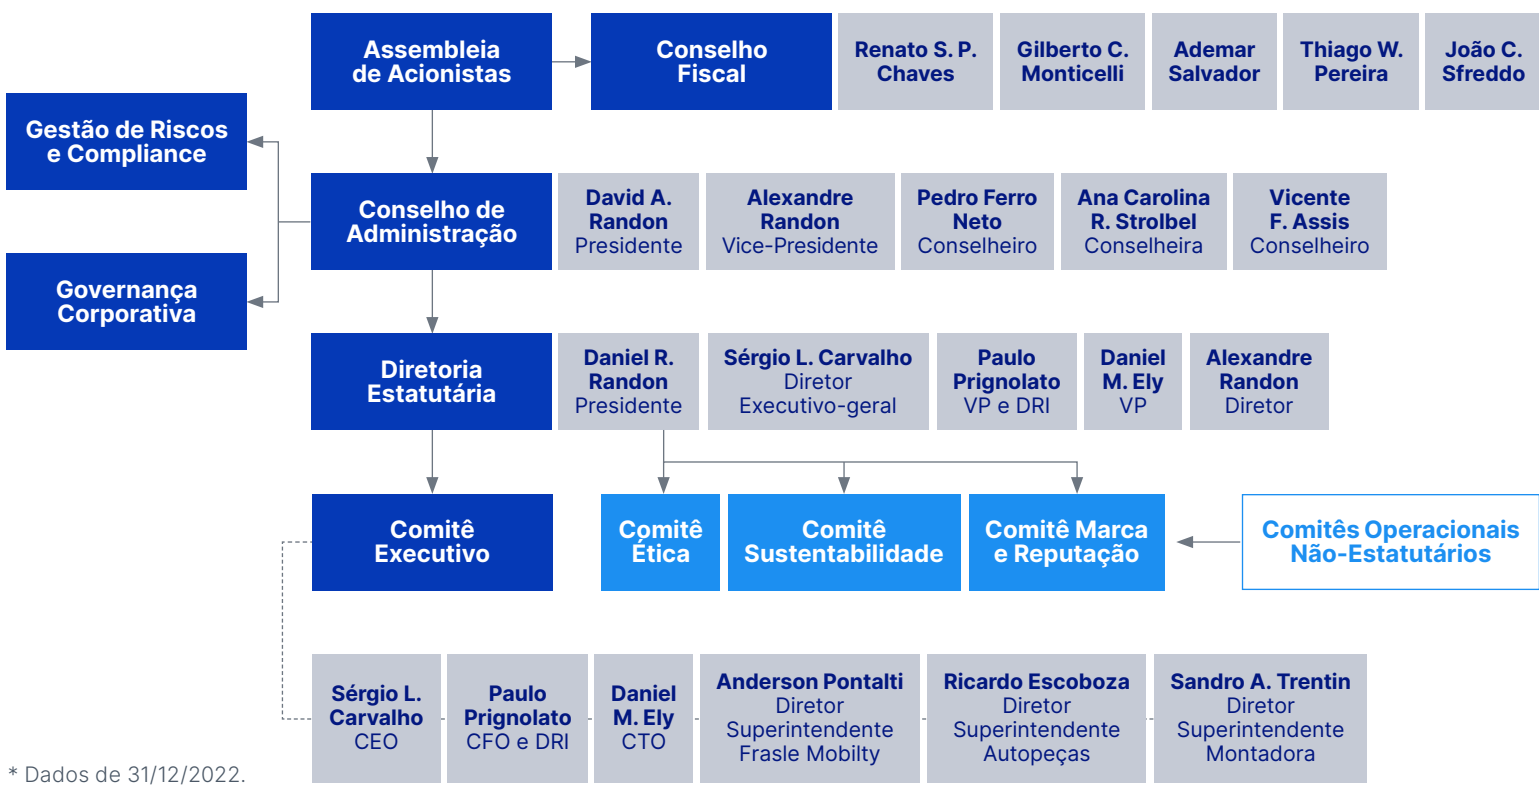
Assembleia de Acionistas

Conselho Fiscal

Renato S. P. Chaves

Gilberto C. Monticelli

Ademar Salvador

Thiago W. Pereira

João C. Sfreddo

Gestão de Riscos e Compliance

Governança Corporativa

Conselho de Administração

David A. Randon Presidente

Alexandre Randon Vice-Presidente

Pedro Ferro Neto Conselheiro

Ana Carolina R. Strolbel Conselheira

Vicente F. Assis Conselheiro

Diretoria Estatutária

Daniel R. Randon Presidente

Sérgio L. Carvalho Diretor Executivo-geral

Paulo Prignolato VP e DRI

Daniel M. Ely VP

Alexandre Randon Diretor

Comitê Executivo

Comitê Ética

Comitê Sustentabilidade

Comitê Marca e Reputação

Comitês Operacionais Não-Estatutários

Sérgio L. Carvalho CEO

Paulo Prignolato CFO e DRI

Daniel M. Ely CTO

Anderson Pontalti Diretor Superintendente Frasle Mobilty

Ricardo Escoboza Diretor Superintendente Autopeças

Sandro A. Trentin Diretor Superintendente Montadora

* Dados de 31/12/2022.